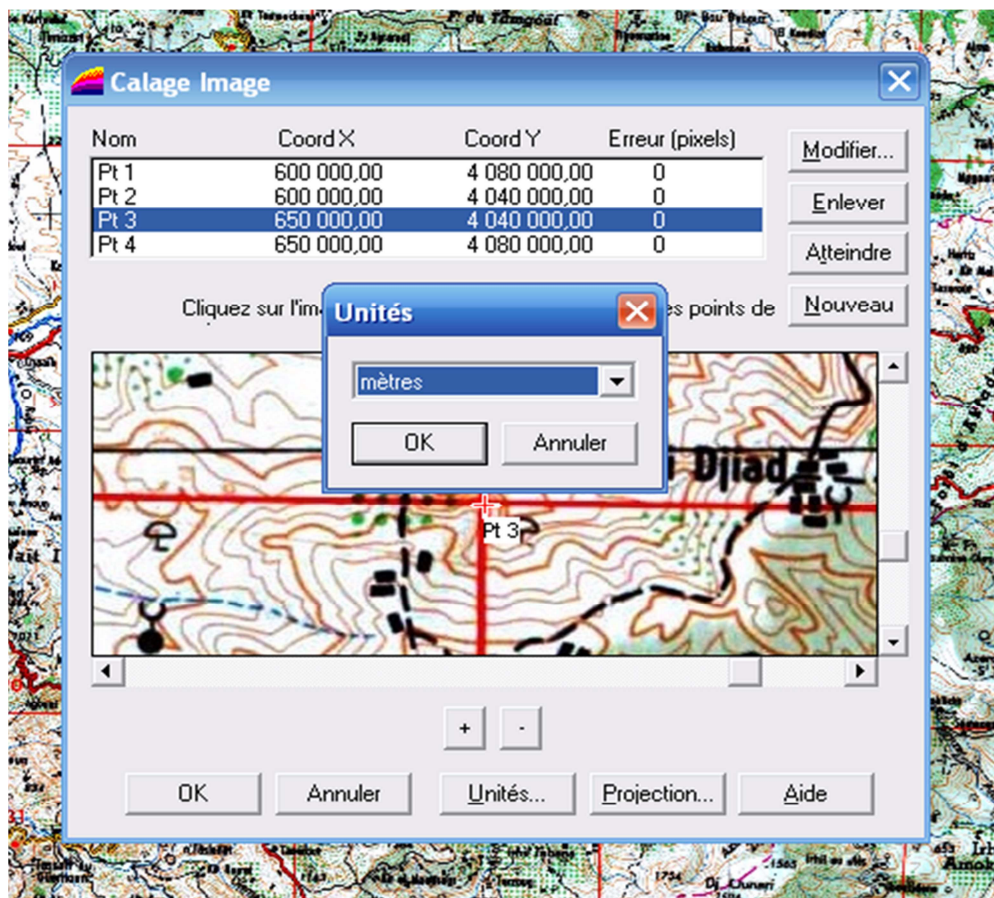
Calage Image

| Nom | Coord X | Coord Y | Erreur (pixels) |
|---|---|---|---|
| Pt 1 | 600 000,00 | 4 080 000,00 | 0 |
| Pt 2 | 600 000,00 | 4 040 000,00 | 0 |
| Pt 3 | 650 000,00 | 4 040 000,00 | 0 |
| Pt 4 | 650 000,00 | 4 080 000,00 | 0 |

Modifier...
Enlever
Atteindre
Nouveau

Cliquez sur l'im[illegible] es points de

Unités
mètres
OK
Annuler

Djiad
Pt 3

+
-

OK
Annuler
Unités...
Projection...
Aide